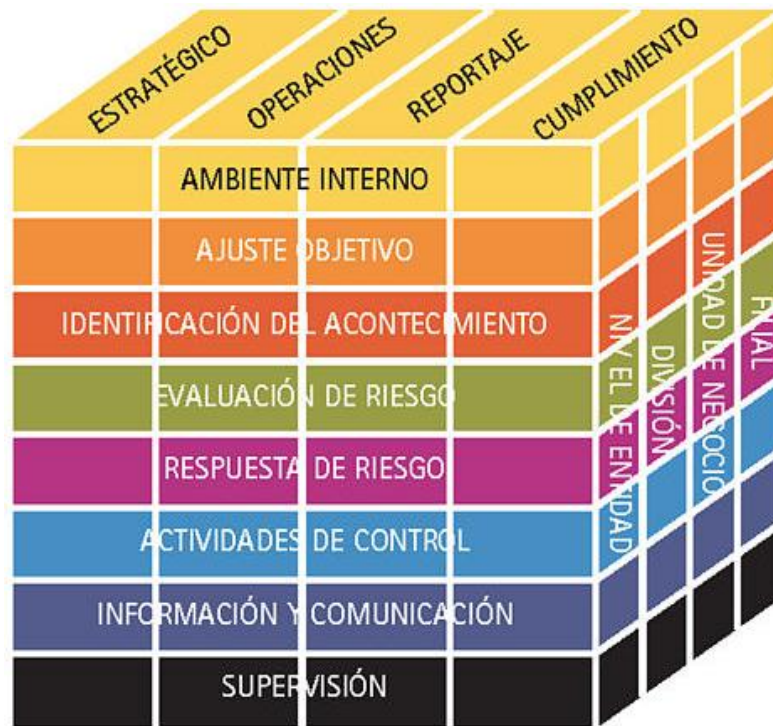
ESTRATÉGICO
OPERACIONES
REPORTAJE
CUMPLIMIENTO

AMBIENTE INTERNO
AJUSTE OBJETIVO
IDENTIFICACIÓN DEL ACONTECIMIENTO
EVALUACIÓN DE RIESGO
RESPUESTA DE RIESGO
ACTIVIDADES DE CONTROL
INFORMACIÓN Y COMUNICACIÓN
SUPERVISIÓN

NIVEL DE ENTIDAD
DIVISIÓN
UNIDAD DE NEGOCIO
FILIAL